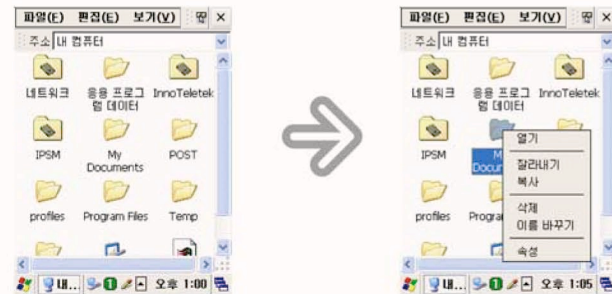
파일(F) 편집(E) 보기(V) ✕
주소 내 컴퓨터
네트워크
응용 프로그램 데이터
InnoTeletek
IPSM
My Documents
POST
profiles
Program Files
Temp
내...
오후 1:00

파일(F) 편집(E) 보기(V)
주소 내 컴퓨터
네트워크
응용 프로그램 데이터
InnoTeletek
IPSM
My Documents
profiles
Progra
열기
잘라내기
복사
삭제
이름 바꾸기
속성
내...
오후 1:05